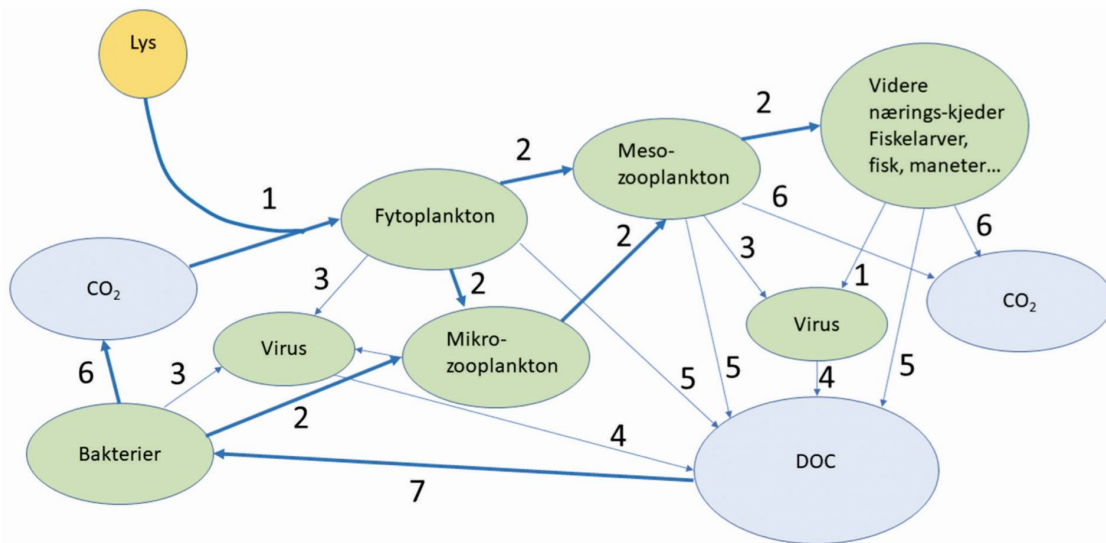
Lys

1

CO$_2$

Fytoplankton

2

Meso-zooplankton

2

Videre nærings-kjeder Fiskelarver, fisk, maneter...

6

6

2

3

3

2

1

CO$_2$

Virus

Mikro-zooplankton

Virus

6

3

5

5

4

5

2

4

Bakterier

DOC

7